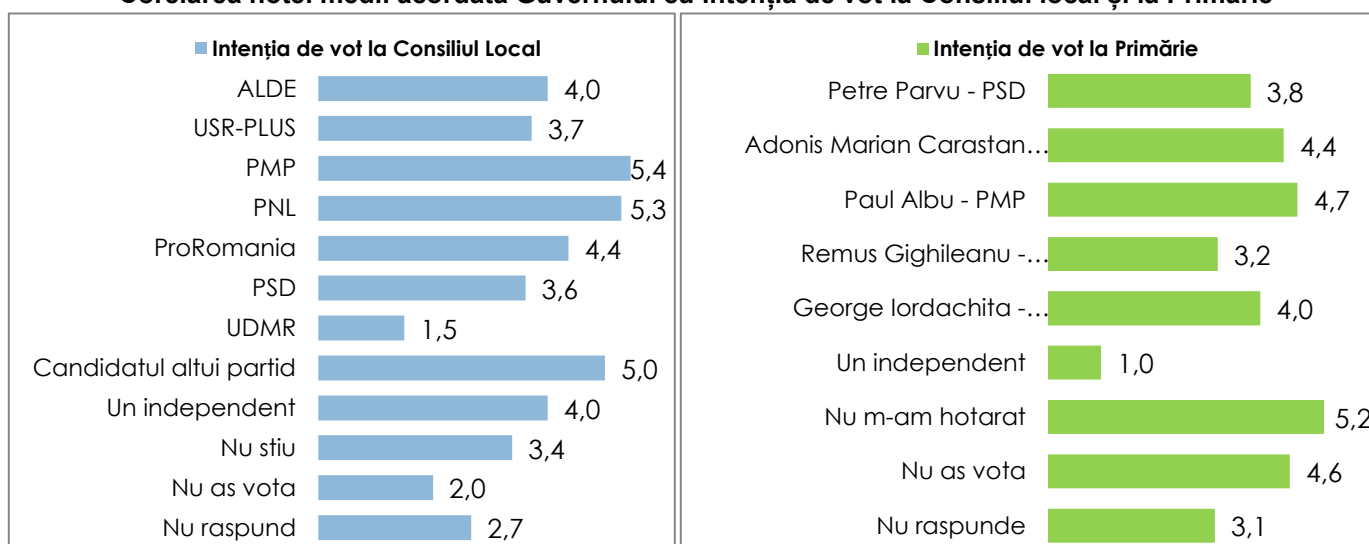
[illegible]

Intenția de vot la Consiliul Local

ALDE 4,0
USR-PLUS 3,7
PMP 5,4
PNL 5,3
ProRomania 4,4
PSD 3,6
UDMR 1,5
Candidatul altui partid 5,0
Un independent 4,0
Nu stiu 3,4
Nu as vota 2,0
Nu raspund 2,7

Intenția de vot la Primărie

Petre Parvu - PSD 3,8
Adonis Marian Carastan… 4,4
Paul Albu - PMP 4,7
Remus Gighileanu -… 3,2
George Iordachita -… 4,0
Un independent 1,0
Nu m-am hotarat 5,2
Nu as vota 4,6
Nu raspunde 3,1